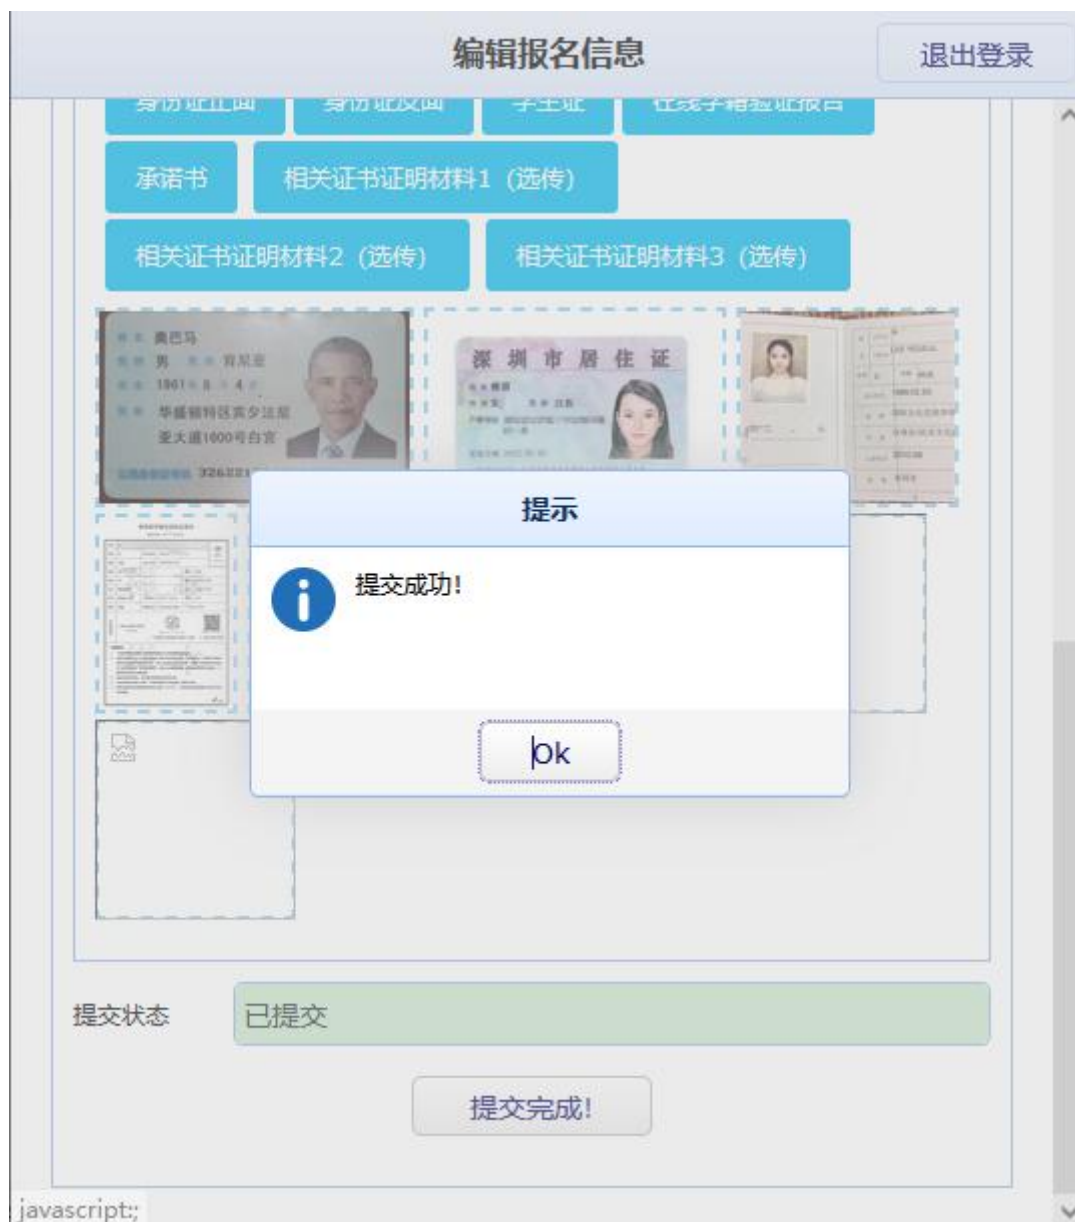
编辑报名信息

退出登录

身份证正面　身份证反面　学生证　在线学籍验证报告

承诺书　相关证书证明材料1（选传）

相关证书证明材料2（选传）　相关证书证明材料3（选传）

奥巴马
男　肯尼亚
1961　8　4
华盛顿特区宾夕法尼亚大道1600号白宫
326221

深圳市居住证

提示

提交成功!

Ok

提交状态　已提交

提交完成!

javascript:;